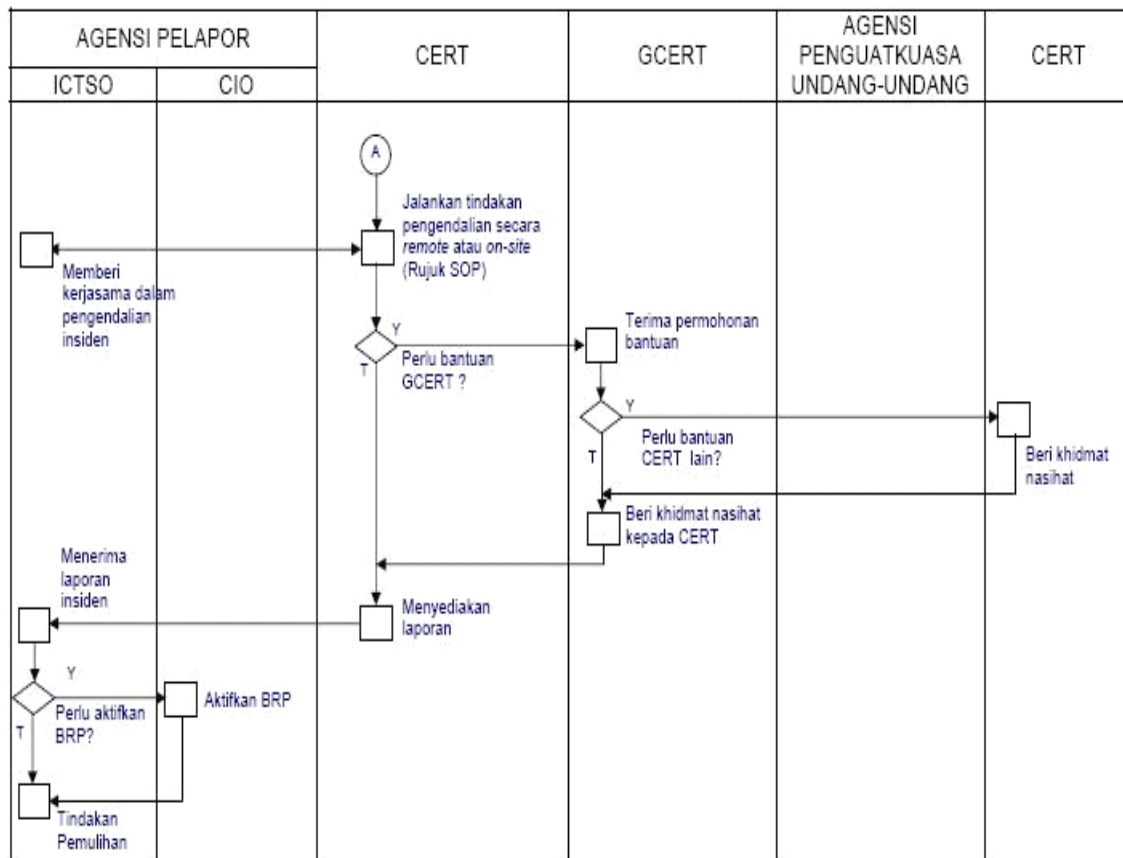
| AGENSI PELAPOR | | CERT | GCERT | AGENSI PENGUATKUASA UNDANG-UNDANG | CERT |
|---|---|---|---|---|---|
| ICTSO | CIO | | | | |

A

Jalankan tindakan pengendalian secara *remote* atau *on-site* (Rujuk SOP)

Memberi kerjasama dalam pengendalian insiden

Y

Perlu bantuan GCERT ?

T

Terima permohonan bantuan

Y

Perlu bantuan CERT lain?

T

Beri khidmat nasihat

Beri khidmat nasihat kepada CERT

Menerima laporan insiden

Menyediakan laporan

Y

Perlu aktifkan BRP?

T

Aktifkan BRP

Tindakan Pemulihan